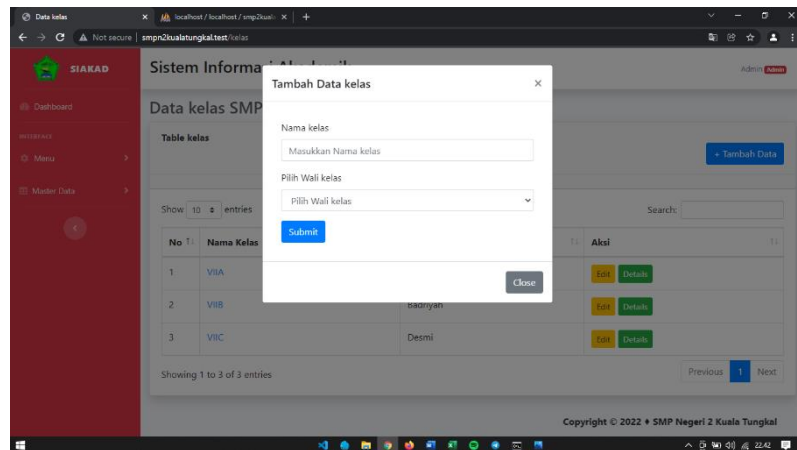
Data kelas × localhost / localhost / smp2kuala × +

Not secure | smpn2kualatungkal.test/kelas

SIAKAD

Dashboard

INTERFACE

Menu

Master Data

Sistem Informa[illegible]

Admin Admin

Data kelas SMP

Table kelas

+ Tambah Data

Show 10 entries

Search:

| No | Nama Kelas | | Aksi |
|---|---|---|---|
| 1 | VIIA | | Edit Details |
| 2 | VIIB | Badriyah | Edit Details |
| 3 | VIIC | Desmi | Edit Details |

Showing 1 to 3 of 3 entries

Previous 1 Next

Copyright © 2022 ♦ SMP Negeri 2 Kuala Tungkal

Tambah Data kelas ×

Nama kelas

Masukkan Nama kelas

Pilih Wali kelas

Pilih Wali kelas

Submit

Close

22.42